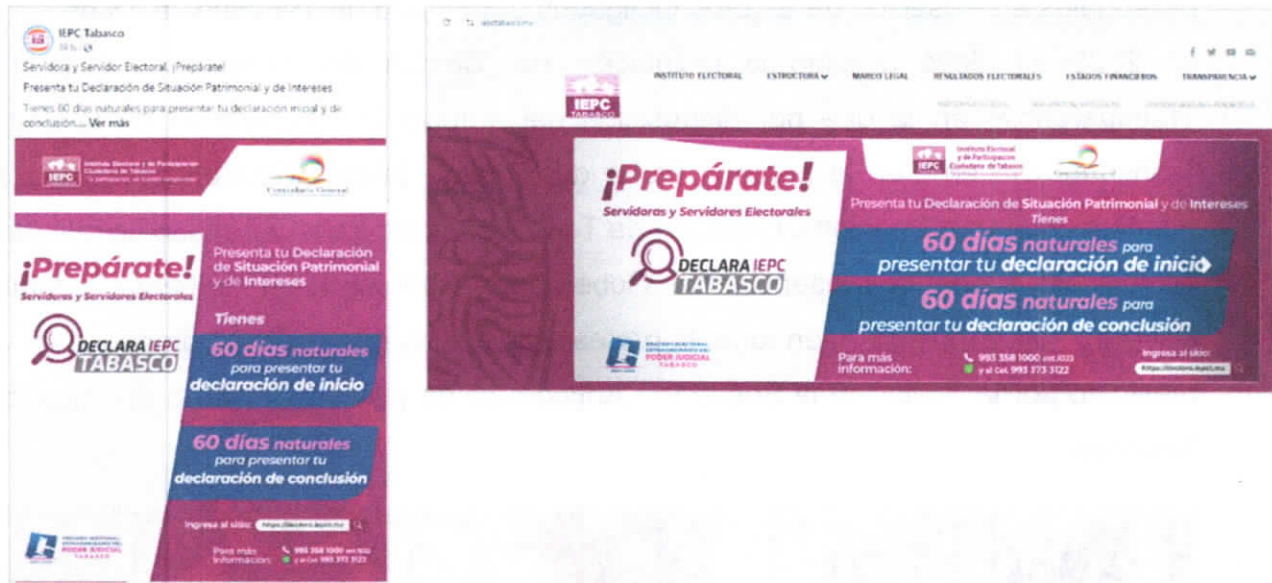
IEPC Tabasco

Servidora y Servidor Electoral, ¡Prepárate!

Presenta tu Declaración de Situación Patrimonial y de Intereses

Tienes 60 días naturales para presentar tu declaración inicial y de conclusión.... Ver más

IEPC Instituto Electoral y de Participación Ciudadana de Tabasco

Contraloría General

¡Prepárate!

Servidoras y Servidores Electorales

Presenta tu Declaración de Situación Patrimonial y de Intereses

DECLARA IEPC TABASCO

Tienes

60 días naturales para presentar tu declaración de inicio

60 días naturales para presentar tu declaración de conclusión

Ingresa al sitio: https://declara.iepct.mx

PODER JUDICIAL TABASCO

Para más información: 993 358 1000 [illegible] y al Cel. 993 373 3122

INSTITUTO ELECTORAL ESTRUCTURA MARCO LEGAL RESULTADOS ELECTORALES ESTADOS FINANCIEROS TRANSPARENCIA

IEPC TABASCO

¡Prepárate!

Servidoras y Servidores Electorales

IEPC Instituto Electoral y de Participación Ciudadana de Tabasco

Contraloría General

Presenta tu Declaración de Situación Patrimonial y de Intereses

Tienes

DECLARA IEPC TABASCO

60 días naturales para presentar tu declaración de inicio

60 días naturales para presentar tu declaración de conclusión

PODER JUDICIAL TABASCO

Para más información: 993 358 1000 ext. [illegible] y al Cel. 993 373 3122

Ingresa al sitio: https://declara.iepct.mx